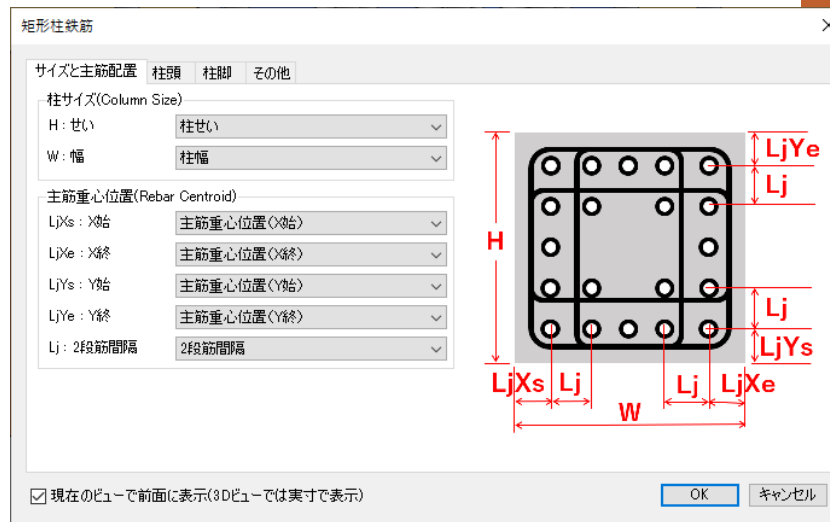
矩形柱鉄筋

サイズと主筋配置 | 柱頭 | 柱脚 | その他

柱サイズ(Column Size)

H：せい | 柱せい

W：幅 | 柱幅

主筋重心位置(Rebar Centroid)

LjXs：X始 | 主筋重心位置(X始)

LjXe：X終 | 主筋重心位置(X終)

LjYs：Y始 | 主筋重心位置(Y始)

LjYe：Y終 | 主筋重心位置(Y終)

Lj：2段筋間隔 | 2段筋間隔

LjYe
Lj
H
Lj
LjYs
LjXs Lj Lj LjXe
W

☑ 現在のビューで前面に表示(3Dビューでは実寸で表示)

OK | キャンセル